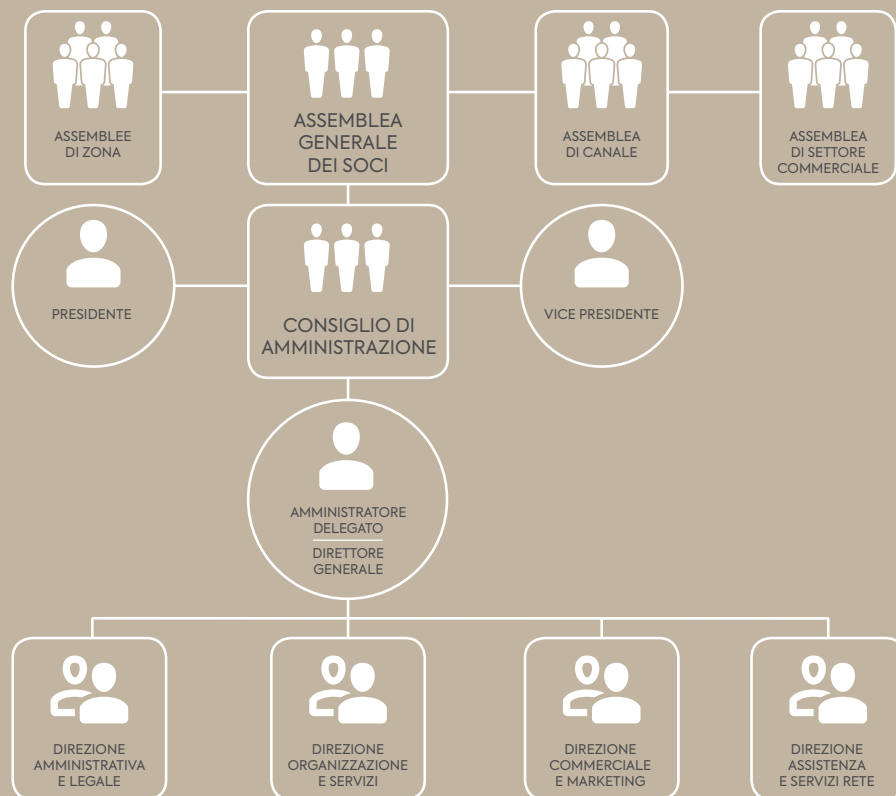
ASSEMBLEE DI ZONA

ASSEMBLEA GENERALE DEI SOCI

ASSEMBLEA DI CANALE

ASSEMBLEA DI SETTORE COMMERCIALE

PRESIDENTE

CONSIGLIO DI AMMINISTRAZIONE

VICE PRESIDENTE

AMMINISTRATORE DELEGATO

DIRETTORE GENERALE

DIREZIONE AMMINISTRATIVA E LEGALE

DIREZIONE ORGANIZZAZIONE E SERVIZI

DIREZIONE COMMERCIALE E MARKETING

DIREZIONE ASSISTENZA E SERVIZI RETE